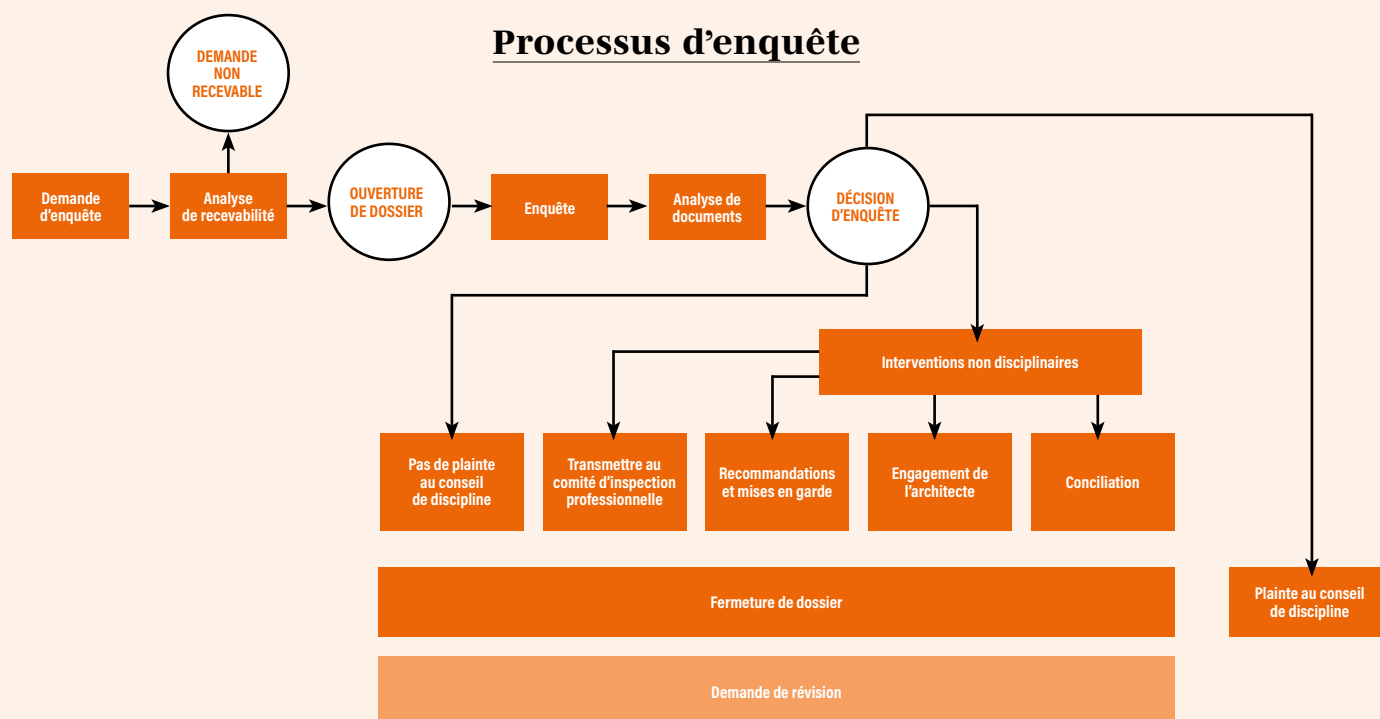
Processus d’enquête

DEMANDE NON RECEVABLE

Demande d’enquête

Analyse de recevabilité

OUVERTURE DE DOSSIER

Enquête

Analyse de documents

DÉCISION D’ENQUÊTE

Interventions non disciplinaires

Pas de plainte au conseil de discipline

Transmettre au comité d’inspection professionnelle

Recommandations et mises en garde

Engagement de l’architecte

Conciliation

Fermeture de dossier

Plainte au conseil de discipline

Demande de révision